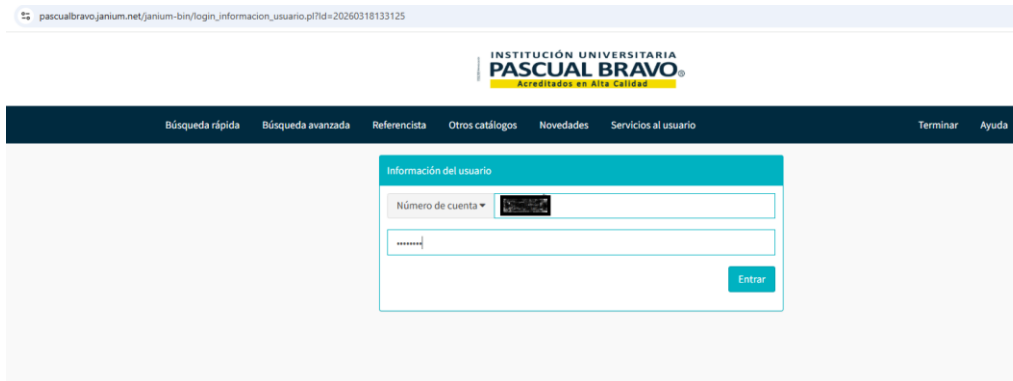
pascualbravo.janium.net/janium-bin/login_informacion_usuario.pl?Id=20260318133125

INSTITUCIÓN UNIVERSITARIA
PASCUAL BRAVO®
Acreditados en Alta Calidad

Búsqueda rápida Búsqueda avanzada Referencista Otros catálogos Novedades Servicios al usuario Terminar Ayuda

Información del usuario

Número de cuenta ▾ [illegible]

••••••••

Entrar